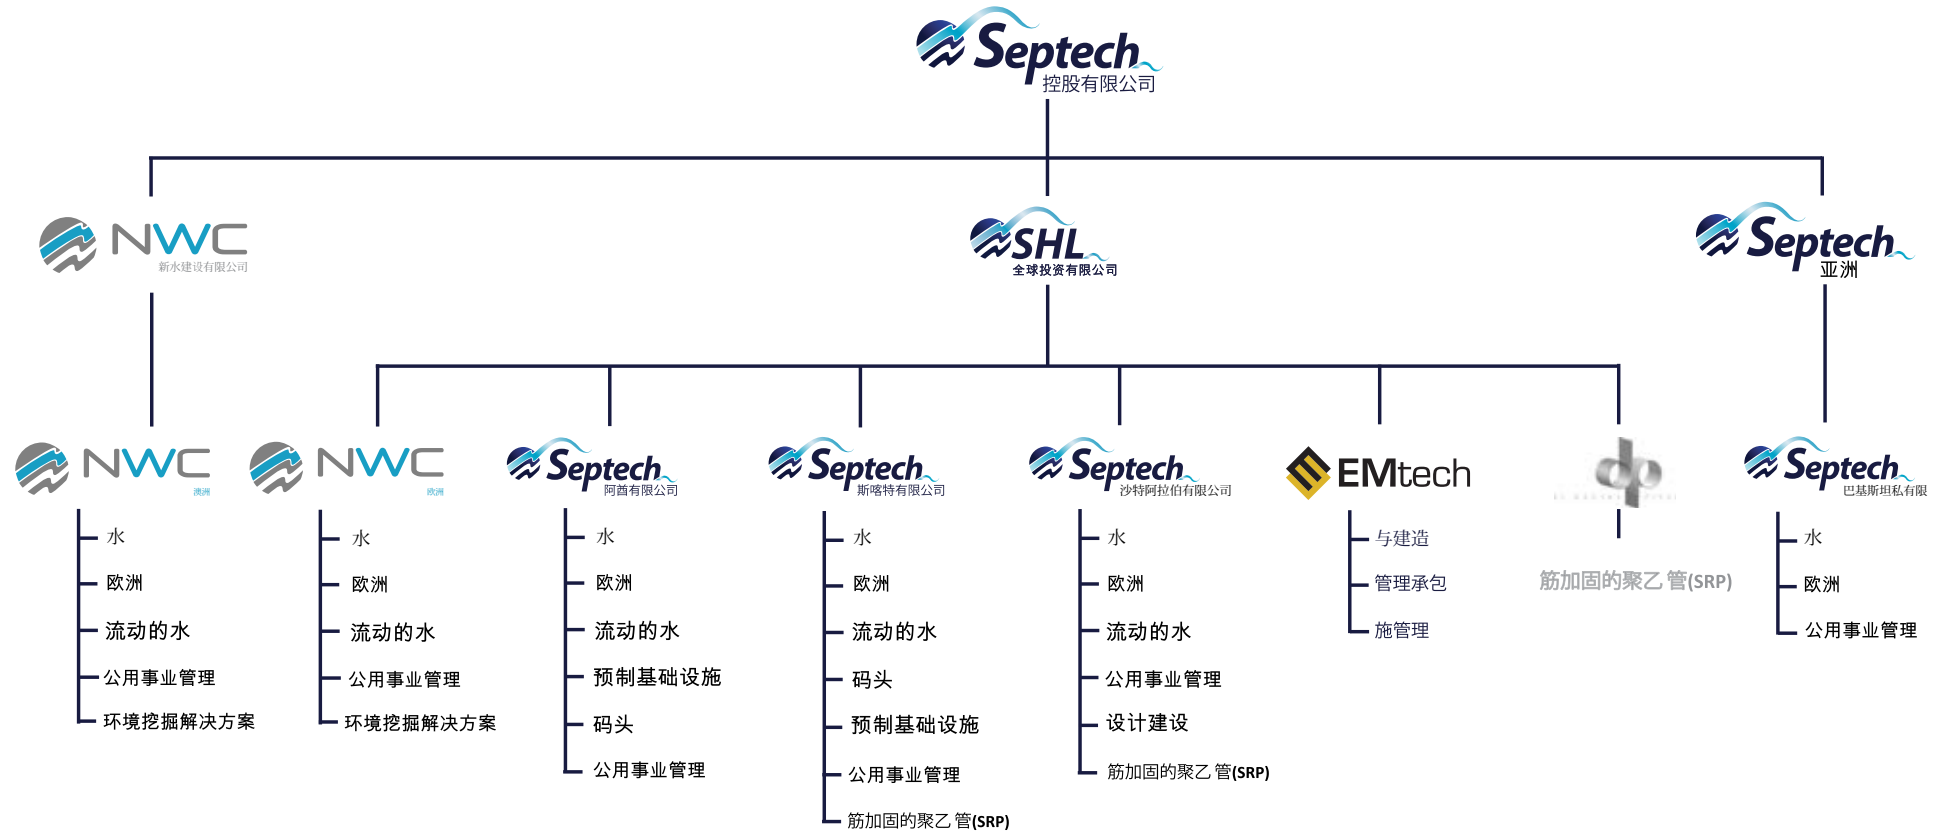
Septech
控股有限公司

NWC
新水建设有限公司

SHL
全球投资有限公司

Septech
亚洲

NWC
澳洲
水
欧洲
流动的水
公用事业管理
环境挖掘解决方案

NWC
欧洲
水
欧洲
流动的水
公用事业管理
环境挖掘解决方案

Septech
阿首有限公司
水
欧洲
流动的水
预制基础设施
码头
公用事业管理

Septech
斯喀特有限公司
水
欧洲
流动的水
码头
预制基础设施
公用事业管理
筋加固的聚乙 管(SRP)

Septech
沙特阿拉伯有限公司
水
欧洲
流动的水
公用事业管理
设计建设
筋加固的聚乙 管(SRP)

EMtech
与建造
管理承包
施管理

筋加固的聚乙 管(SRP)

Septech
巴基斯坦私有限
水
欧洲
公用事业管理